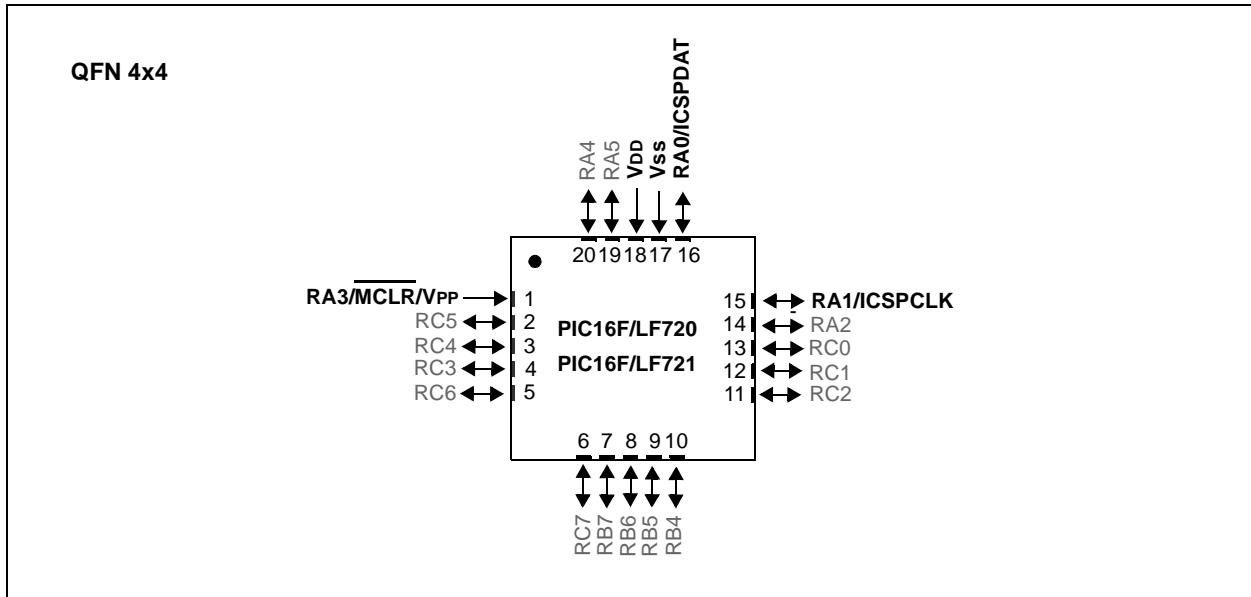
QFN 4x4

RA4
RA5
VDD
Vss
RA0/ICSPDAT

20 19 18 17 16

RA3/$\overline{\text{MCLR}}$/VPP 1
RC5 2
RC4 3
RC3 4
RC6 5

PIC16F/LF720
PIC16F/LF721

15 RA1/ICSPCLK
14 RA2
13 RC0
12 RC1
11 RC2

6 7 8 9 10

RC7
RB7
RB6
RB5
RB4